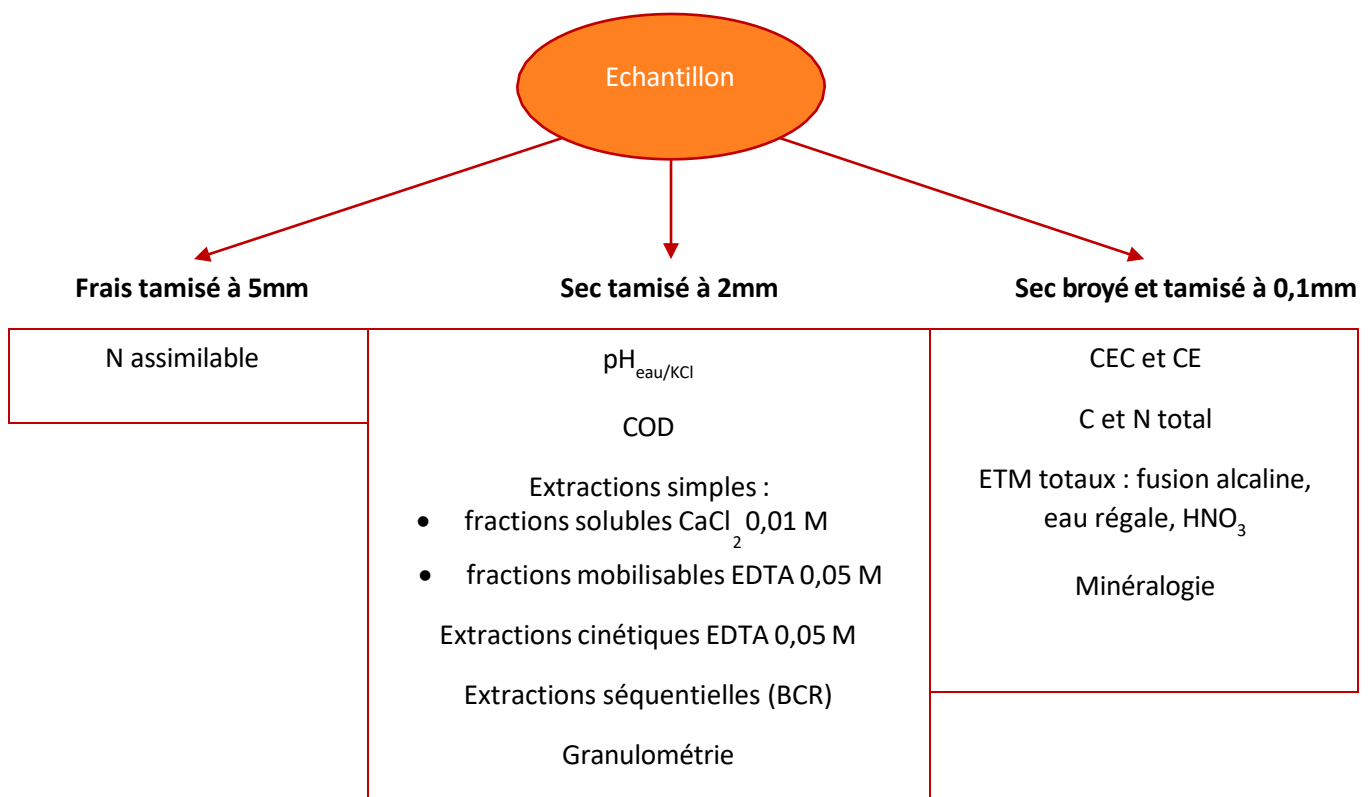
Echantillon

**Frais tamisé à 5mm**

N assimilable

**Sec tamisé à 2mm**

$pH_{eau/KCl}$

COD

Extractions simples :
- fractions solubles $CaCl_2$ 0,01 M
- fractions mobilisables EDTA 0,05 M

Extractions cinétiques EDTA 0,05 M

Extractions séquentielles (BCR)

Granulométrie

**Sec broyé et tamisé à 0,1mm**

CEC et CE

C et N total

ETM totaux : fusion alcaline, eau régale, $HNO_3$

Minéralogie